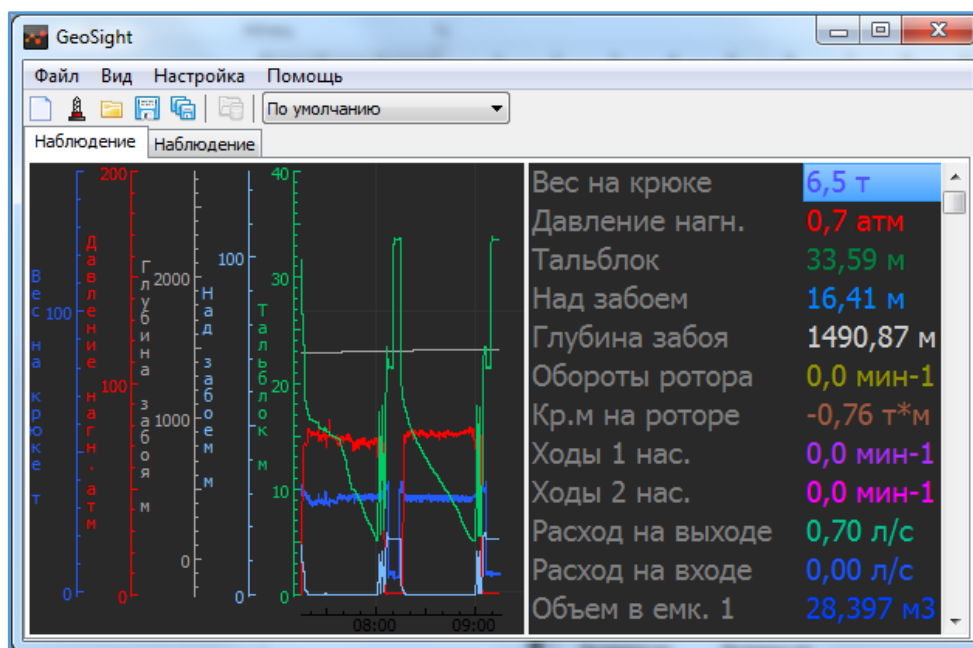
GeoSight

Файл Вид Настройка Помощь

По умолчанию

Наблюдение Наблюдение

Вес на крюке т
100
0

Давление нагн. атм
200
100
0

Глубина забоя м
2000
1000
0

Над забоем м
100
0

Тальблок м
40
30
20
10
0

08:00 09:00

| | |
|---|---|
| Вес на крюке | 6,5 т |
| Давление нагн. | 0,7 атм |
| Тальблок | 33,59 м |
| Над забоем | 16,41 м |
| Глубина забоя | 1490,87 м |
| Обороты ротора | 0,0 мин-1 |
| Кр.м на роторе | -0,76 т*м |
| Ходы 1 нас. | 0,0 мин-1 |
| Ходы 2 нас. | 0,0 мин-1 |
| Расход на выходе | 0,70 л/с |
| Расход на входе | 0,00 л/с |
| Объем в емк. 1 | 28,397 м3 |